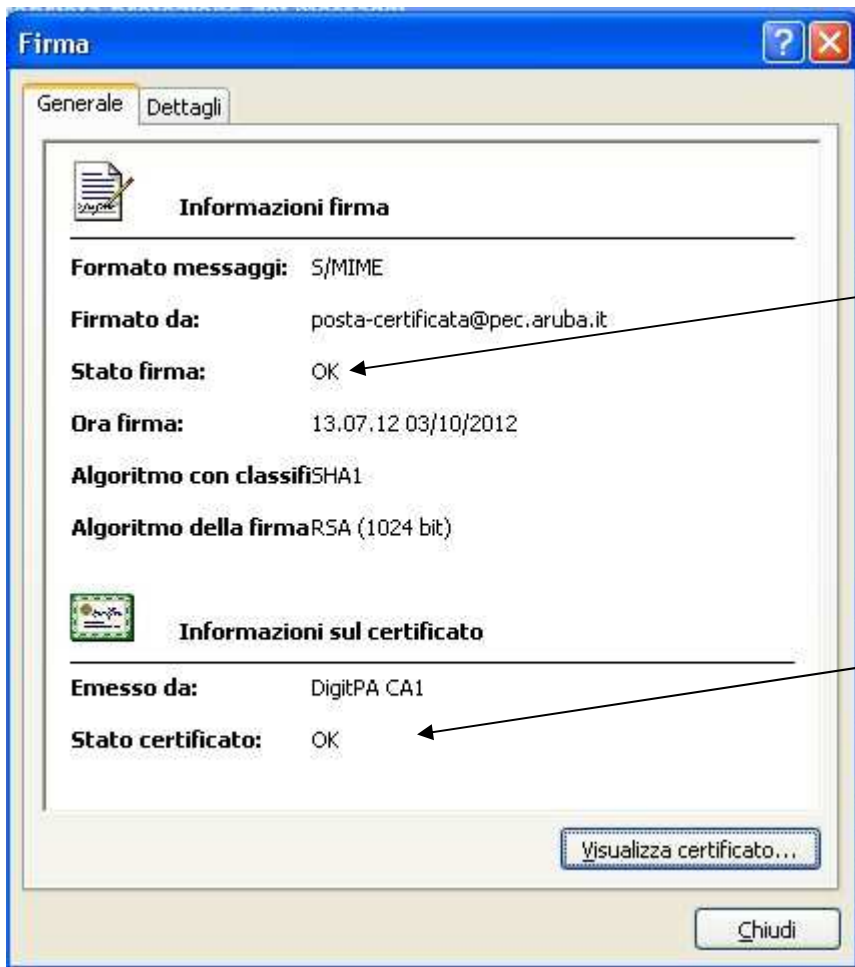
Firma

Generale | Dettagli

Informazioni firma

Formato messaggi: S/MIME

Firmato da: posta-certificata@pec.aruba.it

Stato firma: OK

Ora firma: 13.07.12 03/10/2012

Algoritmo con classifiSHA1

Algoritmo della firmaRSA (1024 bit)

Informazioni sul certificato

Emesso da: DigitPA CA1

Stato certificato: OK

Visualizza certificato...

Chiudi